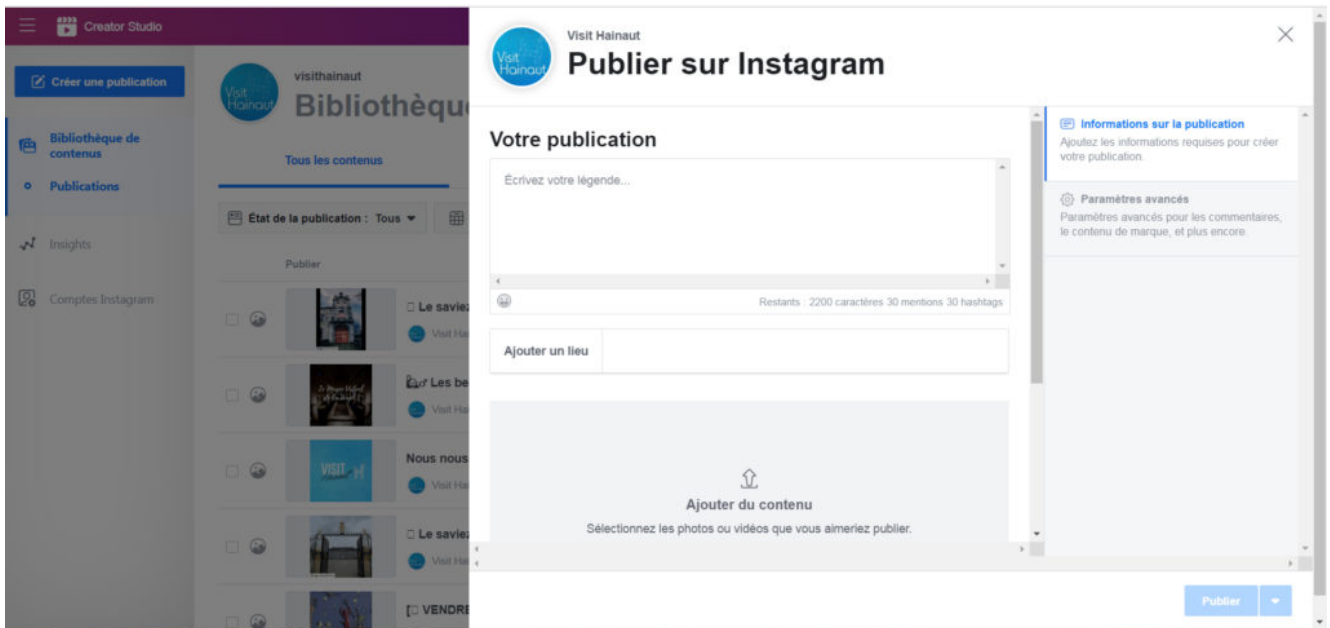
Creator Studio

Créer une publication

Bibliothèque de contenus

Publications

Insights

Comptes Instagram

visithainaut

Bibliothèqu

Tous les contenus

État de la publication : Tous

Publier

Le savie

Visit Ha

Les be

Visit Ha

Nous nous

Visit Ha

Le savie

Visit Ha

VENDRE

Visit Hainaut

Publier sur Instagram

Votre publication

Écrivez votre légende...

Restants : 2200 caractères 30 mentions 30 hashtags

Ajouter un lieu

Ajouter du contenu

Sélectionnez les photos ou vidéos que vous aimeriez publier.

Informations sur la publication

Ajoutez les informations requises pour créer votre publication.

Paramètres avancés

Paramètres avancés pour les commentaires, le contenu de marque, et plus encore.

Publier